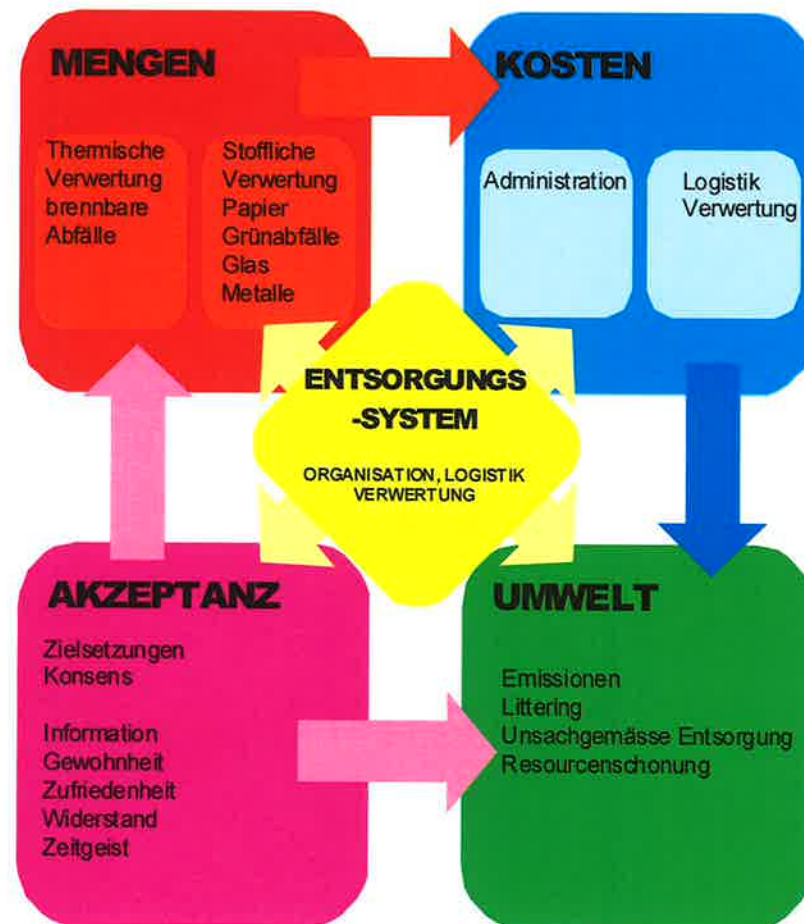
MENGEN

Thermische Verwertung brennbare Abfälle

Stoffliche Verwertung Papier Grünabfälle Glas Metalle

KOSTEN

Administration

Logistik Verwertung

ENTSORGUNGS -SYSTEM

ORGANISATION, LOGISTIK VERWERTUNG

AKZEPTANZ

Zielsetzungen
Konsens

Information
Gewohnheit
Zufriedenheit
Widerstand
Zeitgeist

UMWELT

Emissionen
Littering
Unsachgemässe Entsorgung
Resourcenschonung